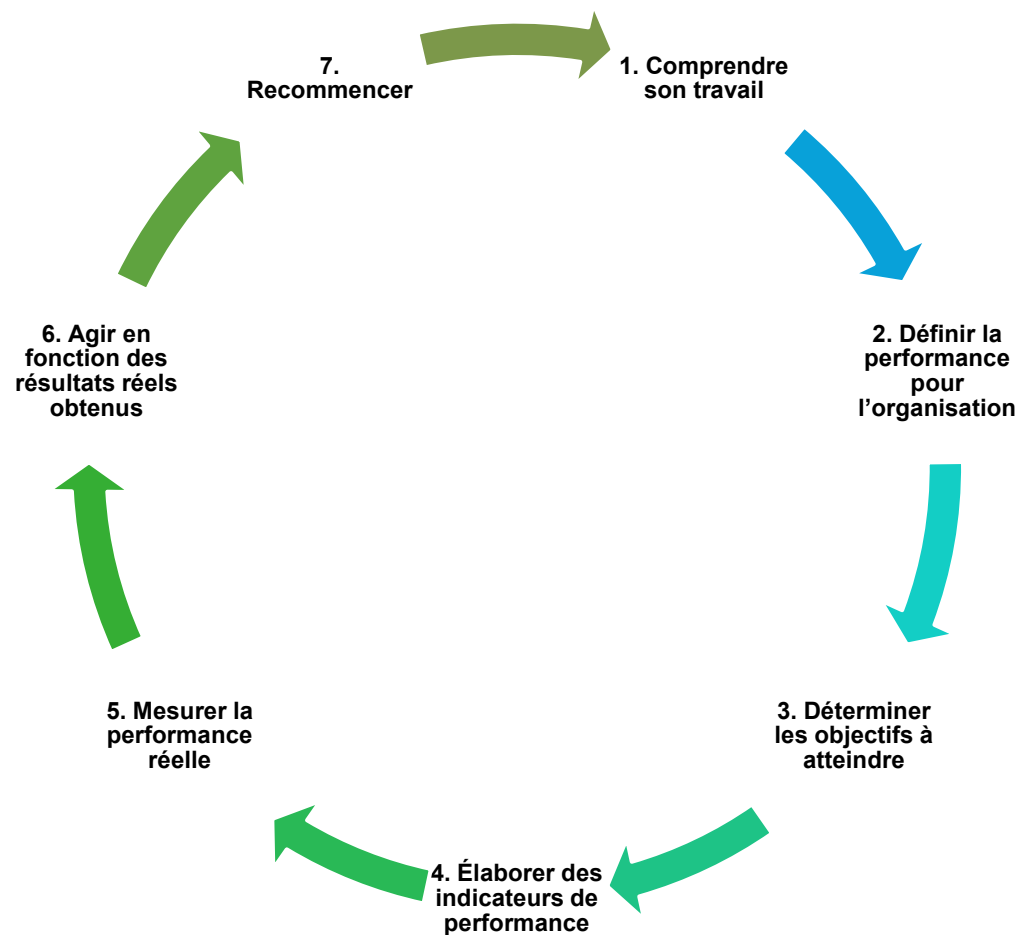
1. Comprendre son travail

2. Définir la performance pour l’organisation

3. Déterminer les objectifs à atteindre

4. Élaborer des indicateurs de performance

5. Mesurer la performance réelle

6. Agir en fonction des résultats réels obtenus

7. Recommencer